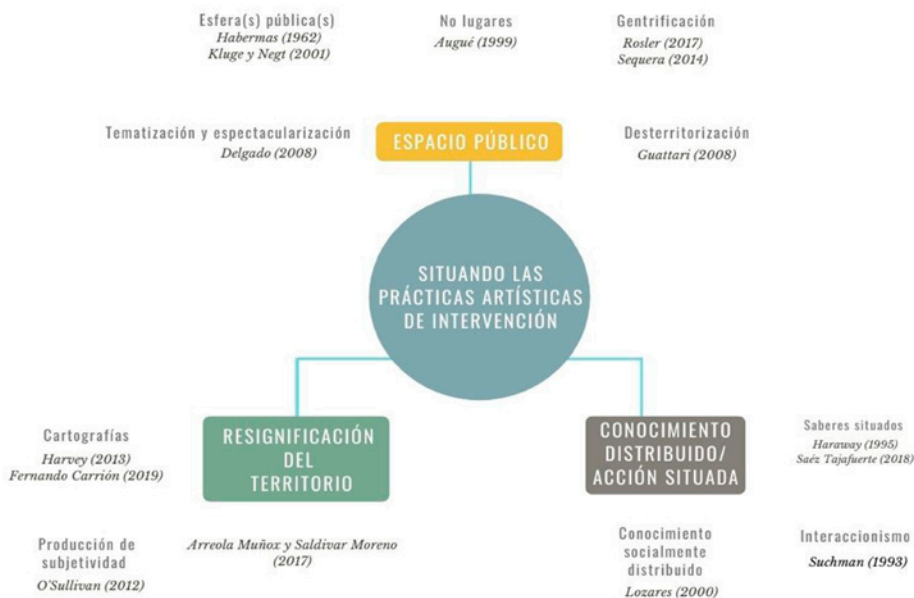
Esfera(s) pública(s)
Habermas (1962)
Kluge y Negt (2001)

No lugares
Augué (1999)

Gentrificación
Rosler (2017)
Sequera (2014)

Tematización y espectacularización
Delgado (2008)

ESPACIO PÚBLICO

Desterritorización
Guattari (2008)

SITUANDO LAS PRÁCTICAS ARTÍSTICAS DE INTERVENCIÓN

Cartografías
Harvey (2013)
Fernando Carrión (2019)

RESIGNIFICACIÓN DEL TERRITORIO

CONOCIMIENTO DISTRIBUIDO/ ACCIÓN SITUADA

Saberes situados
Haraway (1995)
Saéz Tajafuerte (2018)

Producción de subjetividad
O'Sullivan (2012)

Arreola Muñox y Saldívar Moreno (2017)

Conocimiento socialmente distribuido
Lozares (2000)

Interaccionismo
Suchman (1993)